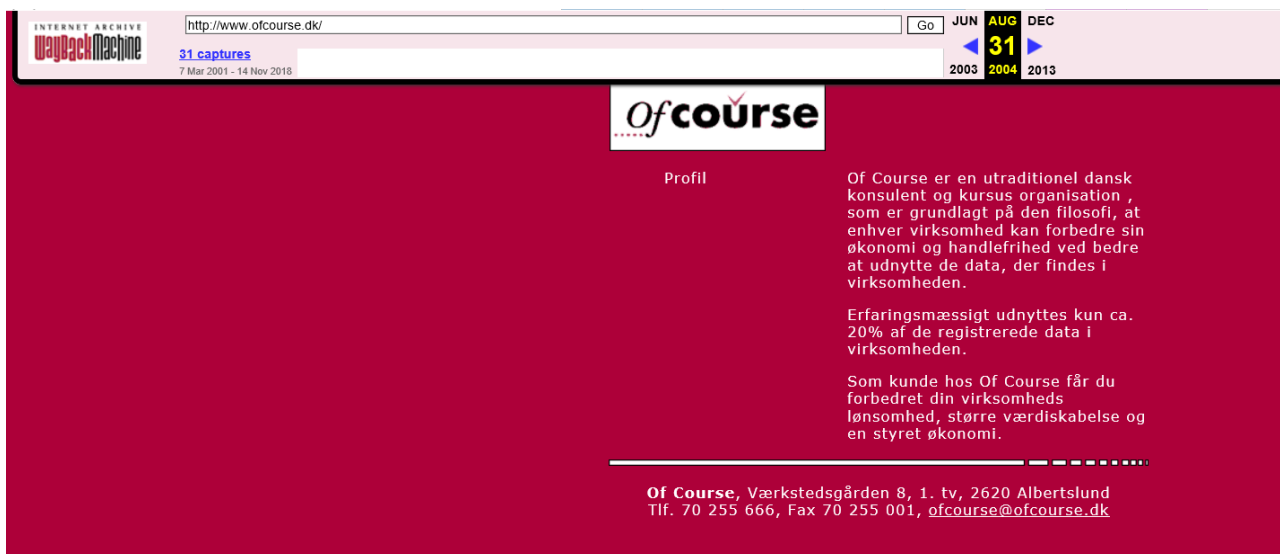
INTERNET ARCHIVE
WaybackMachine

http://www.ofcourse.dk/ Go

31 captures
7 Mar 2001 - 14 Nov 2018

JUN AUG DEC
31
2003 2004 2013

Ofcourse

Profil

Of Course er en utraditionel dansk konsulent og kursus organisation , som er grundlagt på den filosofi, at enhver virksomhed kan forbedre sin økonomi og handlefrihed ved bedre at udnytte de data, der findes i virksomheden.

Erfaringsmæssigt udnyttes kun ca. 20% af de registrerede data i virksomheden.

Som kunde hos Of Course får du forbedret din virksomheds lønsomhed, større værdiskabelse og en styret økonomi.

Of Course, Værkstedsgården 8, 1. tv, 2620 Albertslund
Tlf. 70 255 666, Fax 70 255 001, ofcourse@ofcourse.dk